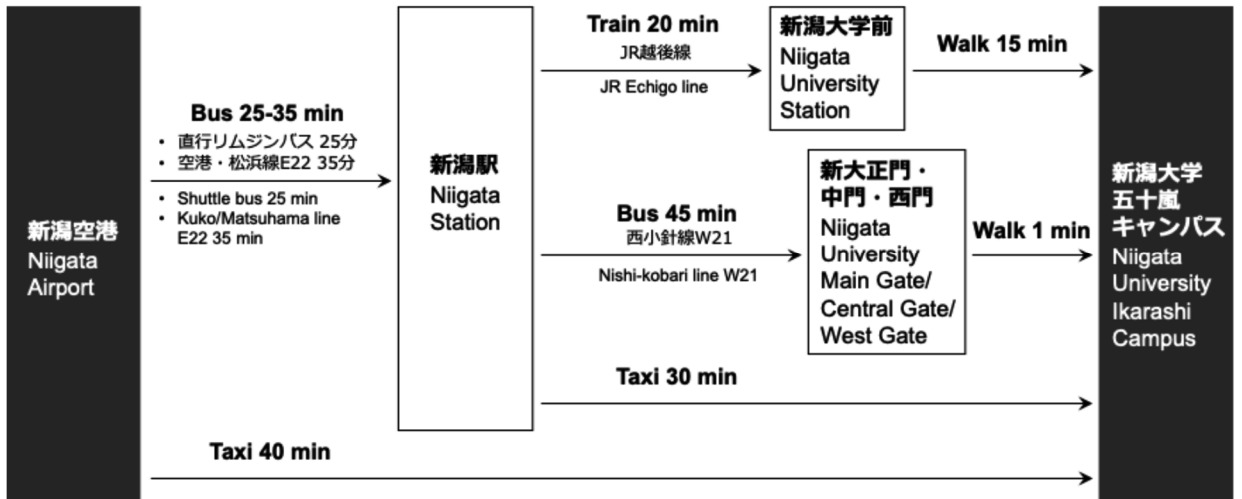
新潟空港
Niigata Airport

Bus 25-35 min
• 直行リムジンバス 25分
• 空港・松浜線E22 35分

• Shuttle bus 25 min
• Kuko/Matsuhama line E22 35 min

新潟駅
Niigata Station

Train 20 min
JR越後線
JR Echigo line

新潟大学前
Niigata University Station

Walk 15 min

Bus 45 min
西小針線W21
Nishi-kobari line W21

新大正門・中門・西門
Niigata University Main Gate/ Central Gate/ West Gate

Walk 1 min

Taxi 30 min

Taxi 40 min

新潟大学
五十嵐
キャンパス
Niigata University Ikarashi Campus